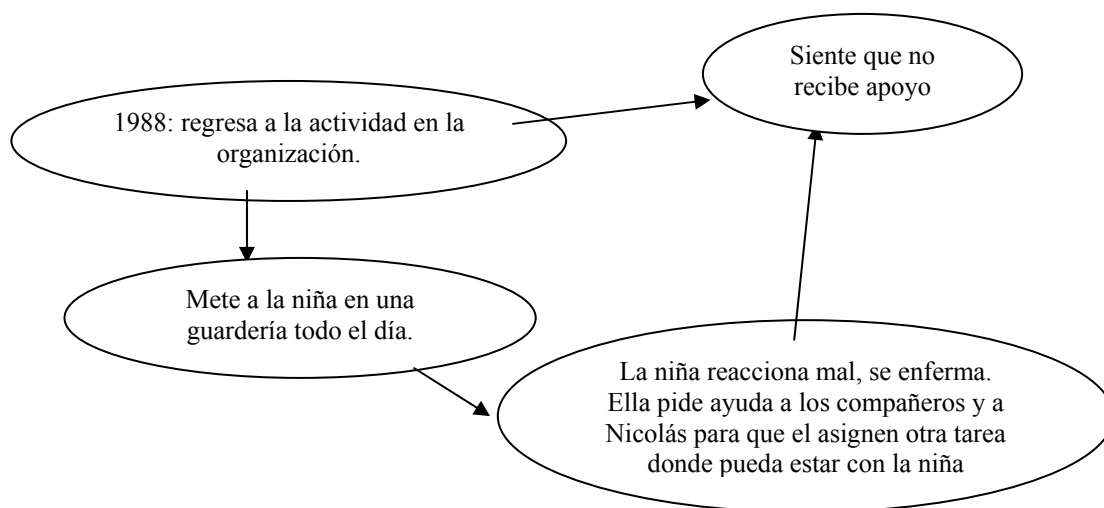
1988: regresa a la actividad en la organización.

Siente que no recibe apoyo

Mete a la niña en una guardería todo el día.

La niña reacciona mal, se enferma. Ella pide ayuda a los compañeros y a Nicolás para que el asignen otra tarea donde pueda estar con la niña